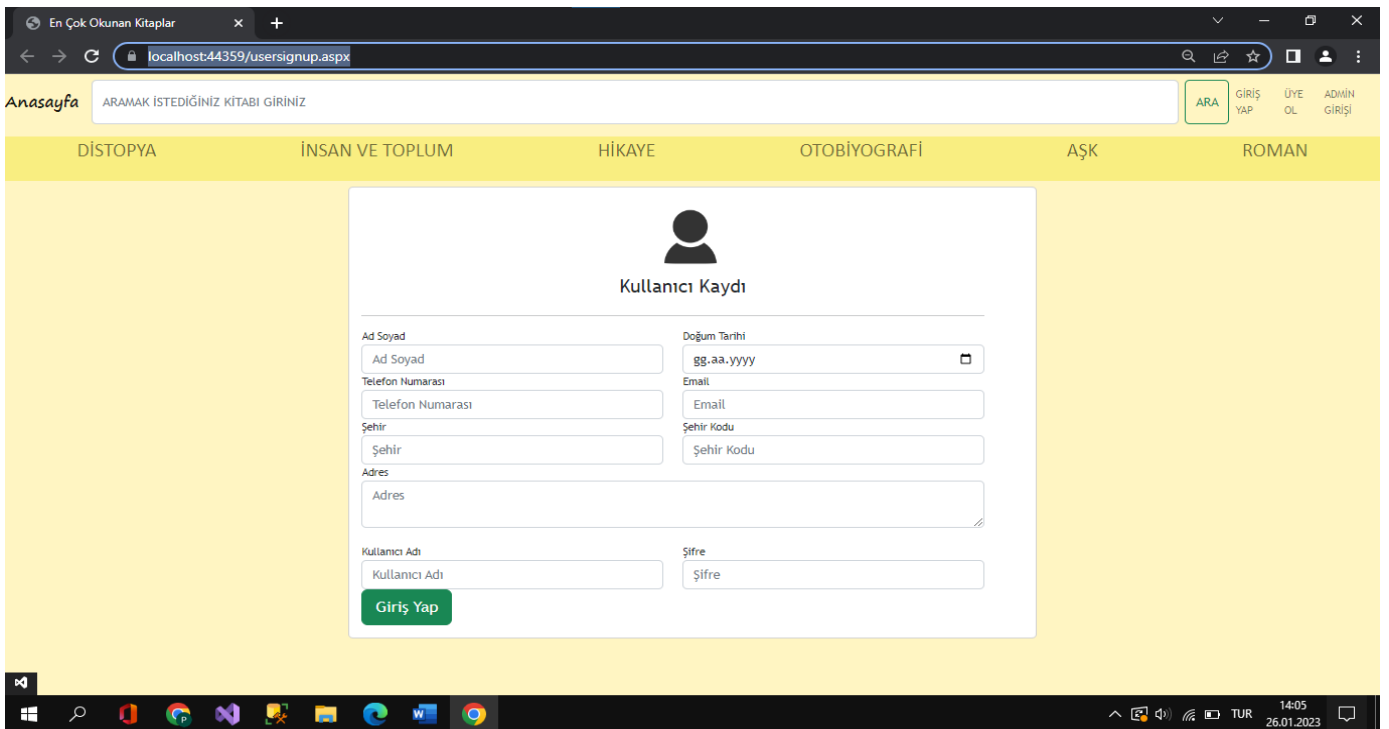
En Çok Okunan Kitaplar

localhost:44359/usersignup.aspx

Anasayfa

ARAMAK İSTEDİĞİNİZ KİTABI GİRİNİZ

ARA

GİRİŞ YAP

ÜYE OL

ADMİN GİRİŞİ

DİSTOPYA

İNSAN VE TOPLUM

HİKAYE

OTOBİYOGRAFİ

AŞK

ROMAN

Kullanıcı Kaydı

Ad Soyad

Ad Soyad

Doğum Tarihi

gg.aa.yyyy

Telefon Numarası

Telefon Numarası

Email

Email

Şehir

Şehir

Şehir Kodu

Şehir Kodu

Adres

Adres

Kullanıcı Adı

Kullanıcı Adı

Şifre

Şifre

Giriş Yap

TUR

14:05
26.01.2023